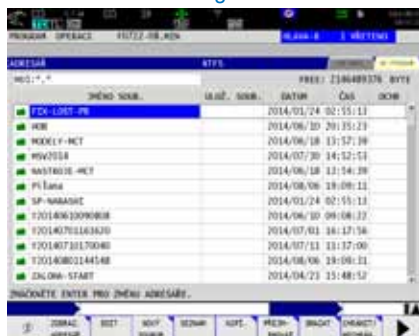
PROGRAM OPERACE FIXTZ-FB.MIN
ADRESÁŘ
MEG:*.*
FREE: 2146489376 BYTE
| JMÉNO SOUB. | ULOŽ. SOUB. | DATUM | ČAS | OCHR |
|---|---|---|---|---|
| FIX-LOST-PB | | 2014/01/24 | 02:55:13 | |
| HOB | | 2014/06/10 | 20:35:23 | |
| MODELY-MCT | | 2014/06/18 | 13:57:39 | |
| MSV2014 | | 2014/07/30 | 14:52:53 | |
| NASTROJE-MCT | | 2014/06/18 | 13:14:39 | |
| Pilana | | 2014/08/06 | 19:09:11 | |
| SP-NARASKI | | 2014/01/24 | 02:55:13 | |
| T20140610090808 | | 2014/06/10 | 09:08:22 | |
| T20140701163620 | | 2014/07/01 | 16:37:56 | |
| T20140711170040 | | 2014/07/11 | 13:37:00 | |
| T20140801144148 | | 2014/08/06 | 19:09:31 | |
| ZALOHA-START | | 2014/04/23 | 15:48:52 | |
ZMÁČKNĚTE ENTER PRO ZMĚNU ADRESÁŘE.
ZOBRAZ. EDIT NOVÝ SEZNAM KOPÍ. PŘEJM. SMAZAT ZMĚNIT